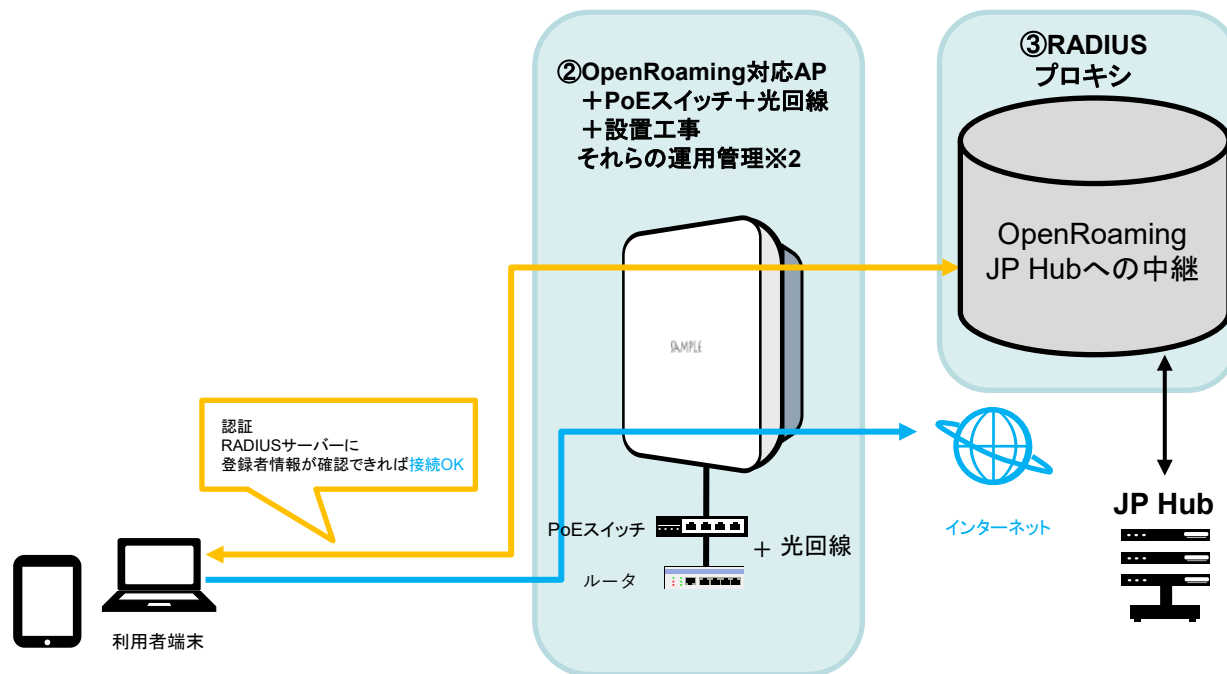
②OpenRoaming対応AP
＋PoEスイッチ＋光回線
＋設置工事
それらの運用管理※2

③RADIUS
プロキシ

OpenRoaming
JP Hubへの中継

SAMPLE

認証
RADIUSサーバーに
登録者情報が確認できれば接続OK

PoEスイッチ
＋ 光回線
ルータ

インターネット

JP Hub

利用者端末